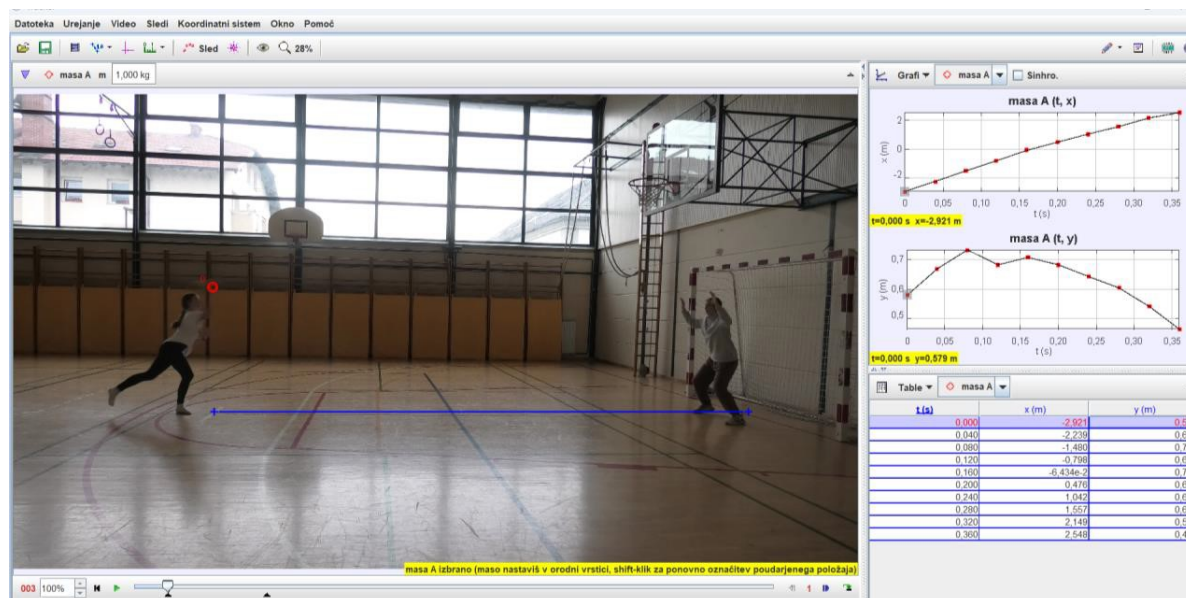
Datoteka Urejanje Video Sledi Koordinatni sistem Okno Pomoč

Sled 28%

masa A m 1,000 kg

Grafi masa A Sinhro.

masa A (t, x)

2
0
-2
x (m)
0 0,05 0,10 0,15 0,20 0,25 0,30 0,35
t (s)

t=0,000 s x=-2,921 m

masa A (t, y)

0,7
0,6
0,5
y (m)
0 0,05 0,10 0,15 0,20 0,25 0,30 0,35
t (s)

t=0,000 s y=0,579 m

Table masa A

| t (s) | x (m) | y (m) |
|---|---|---|
| 0,000 | -2,921 | 0,5 |
| 0,040 | -2,239 | 0,6 |
| 0,080 | -1,480 | 0,7 |
| 0,120 | -0,798 | 0,6 |
| 0,160 | -6,434e-2 | 0,7 |
| 0,200 | 0,476 | 0,6 |
| 0,240 | 1,042 | 0,6 |
| 0,280 | 1,557 | 0,6 |
| 0,320 | 2,149 | 0,5 |
| 0,360 | 2,548 | 0,4 |

masa A izbrano (maso nastaviš v orodni vrstici, shift-klik za ponovno označitev poudarjenega položaja)

003 100% 1